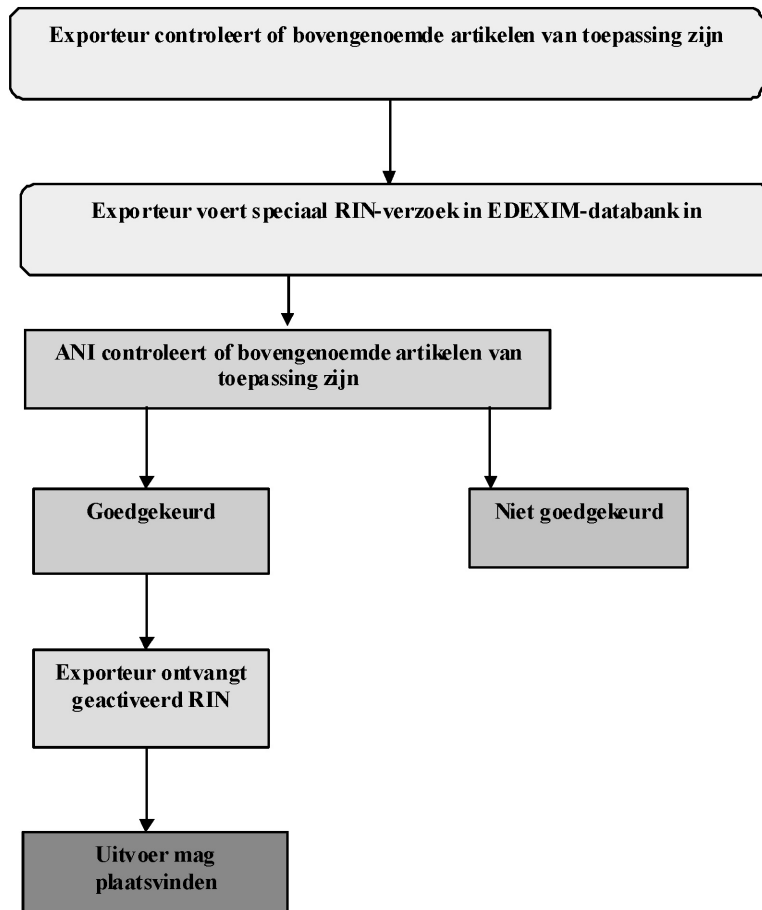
Exporteur controleert of bovengenoemde artikelen van toepassing zijn

Exporteur voert speciaal RIN-verzoek in EDEXIM-databank in

ANI controleert of bovengenoemde artikelen van toepassing zijn

Goedgekeurd

Niet goedgekeurd

Exporteur ontvangt geactiveerd RIN

Uitvoer mag plaatsvinden